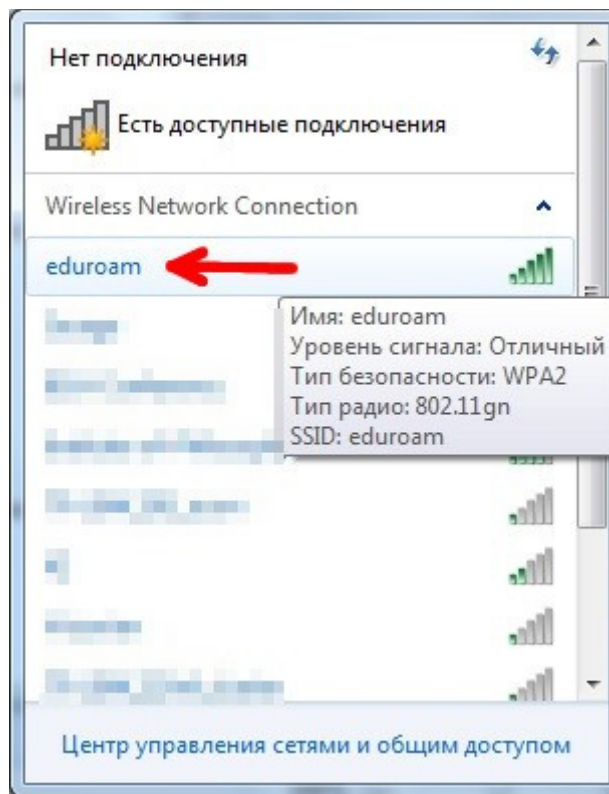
Нет подключения

Есть доступные подключения

Wireless Network Connection

eduroam

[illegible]

Имя: eduroam
Уровень сигнала: Отличный
Тип безопасности: WPA2
Тип радио: 802.11gn
SSID: eduroam

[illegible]

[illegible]

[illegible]

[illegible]

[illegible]

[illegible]

Центр управления сетями и общим доступом